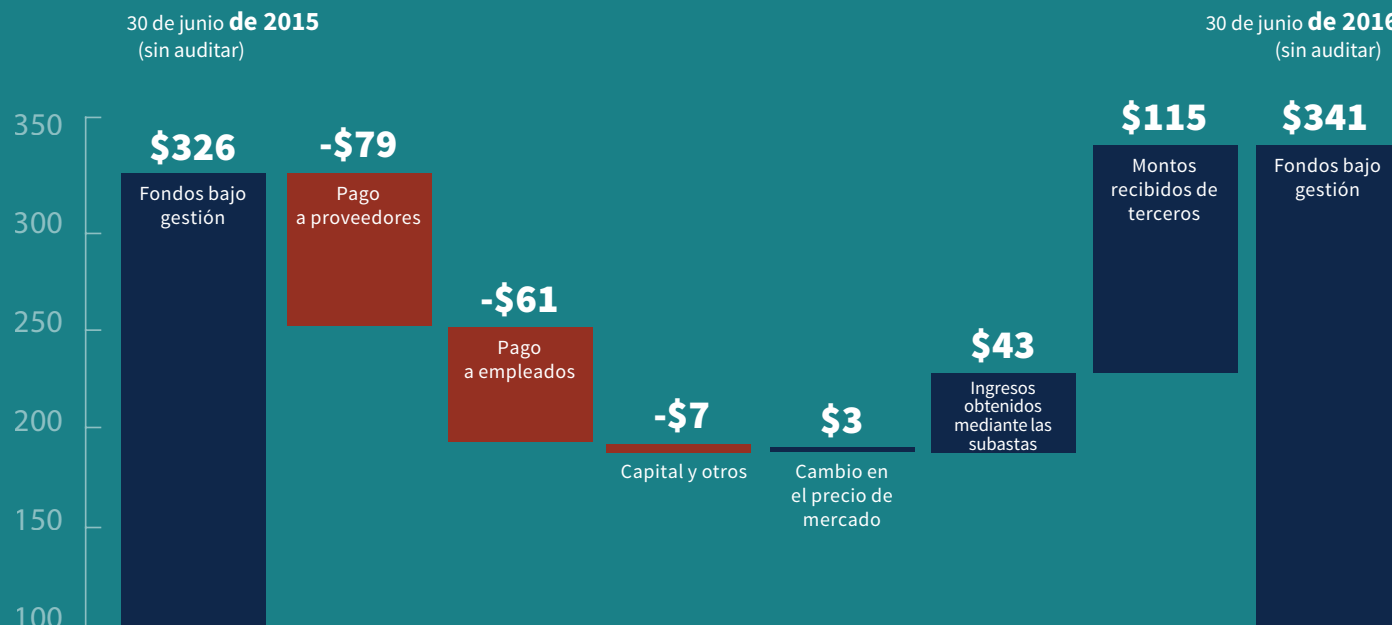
30 de junio de 2015
(sin auditar)

30 de junio de 201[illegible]
(sin auditar)

350
300
250
200
150
100

$326
Fondos bajo gestión

-$79
Pago a proveedores

-$61
Pago a empleados

-$7
Capital y otros

$3
Cambio en el precio de mercado

$43
Ingresos obtenidos mediante las subastas

$115
Montos recibidos de terceros

$341
Fondos bajo gestión